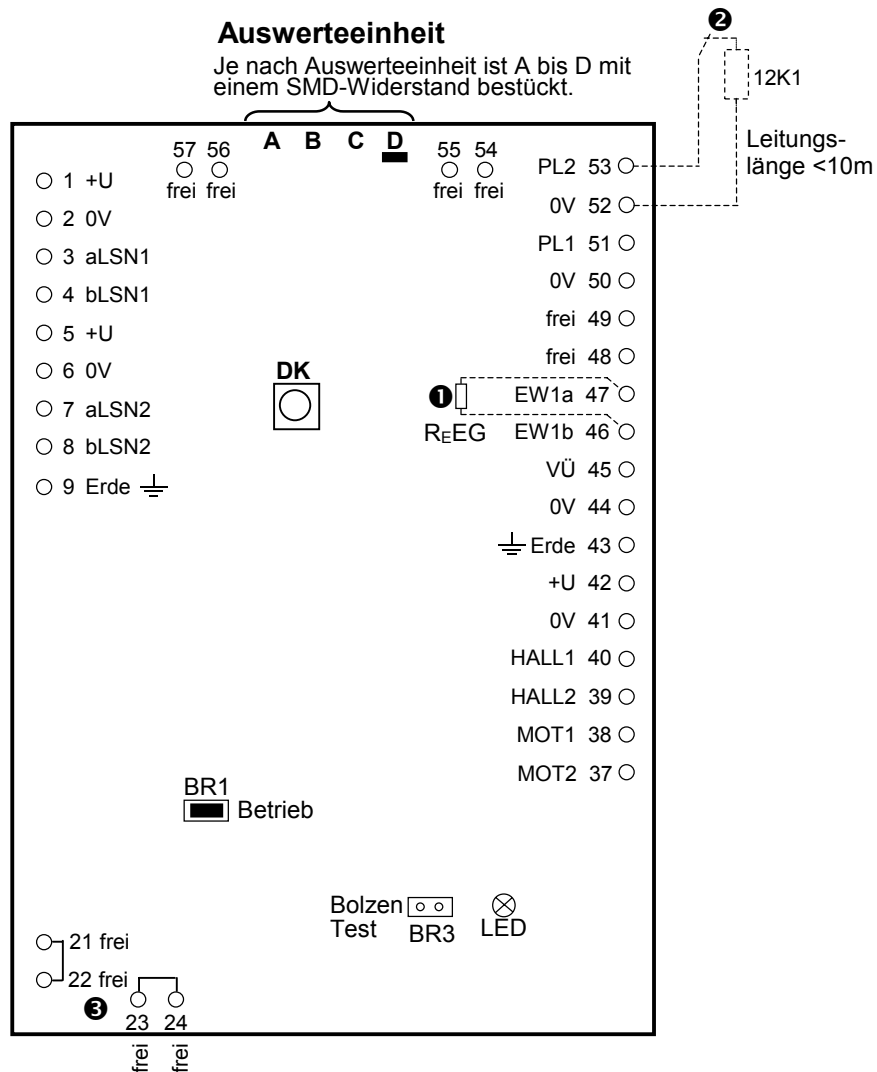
**Auswerteeinheit**

Je nach Auswerteeinheit ist A bis D mit einem SMD-Widerstand bestückt.

A B C D

57 56
frei frei

55 54
frei frei

❷

12K1

Leitungslänge <10m

1 +U
2 0V
3 aLSN1
4 bLSN1
5 +U
6 0V
7 aLSN2
8 bLSN2
9 Erde

PL2 53
0V 52
PL1 51
0V 50
frei 49
frei 48
EW1a 47
EW1b 46
VÜ 45
0V 44
Erde 43
+U 42
0V 41
HALL1 40
HALL2 39
MOT1 38
MOT2 37

DK

❶

$R_EEG$

BR1
Betrieb

Bolzen
Test
BR3
LED

21 frei
22 frei
❸
23 24
frei frei